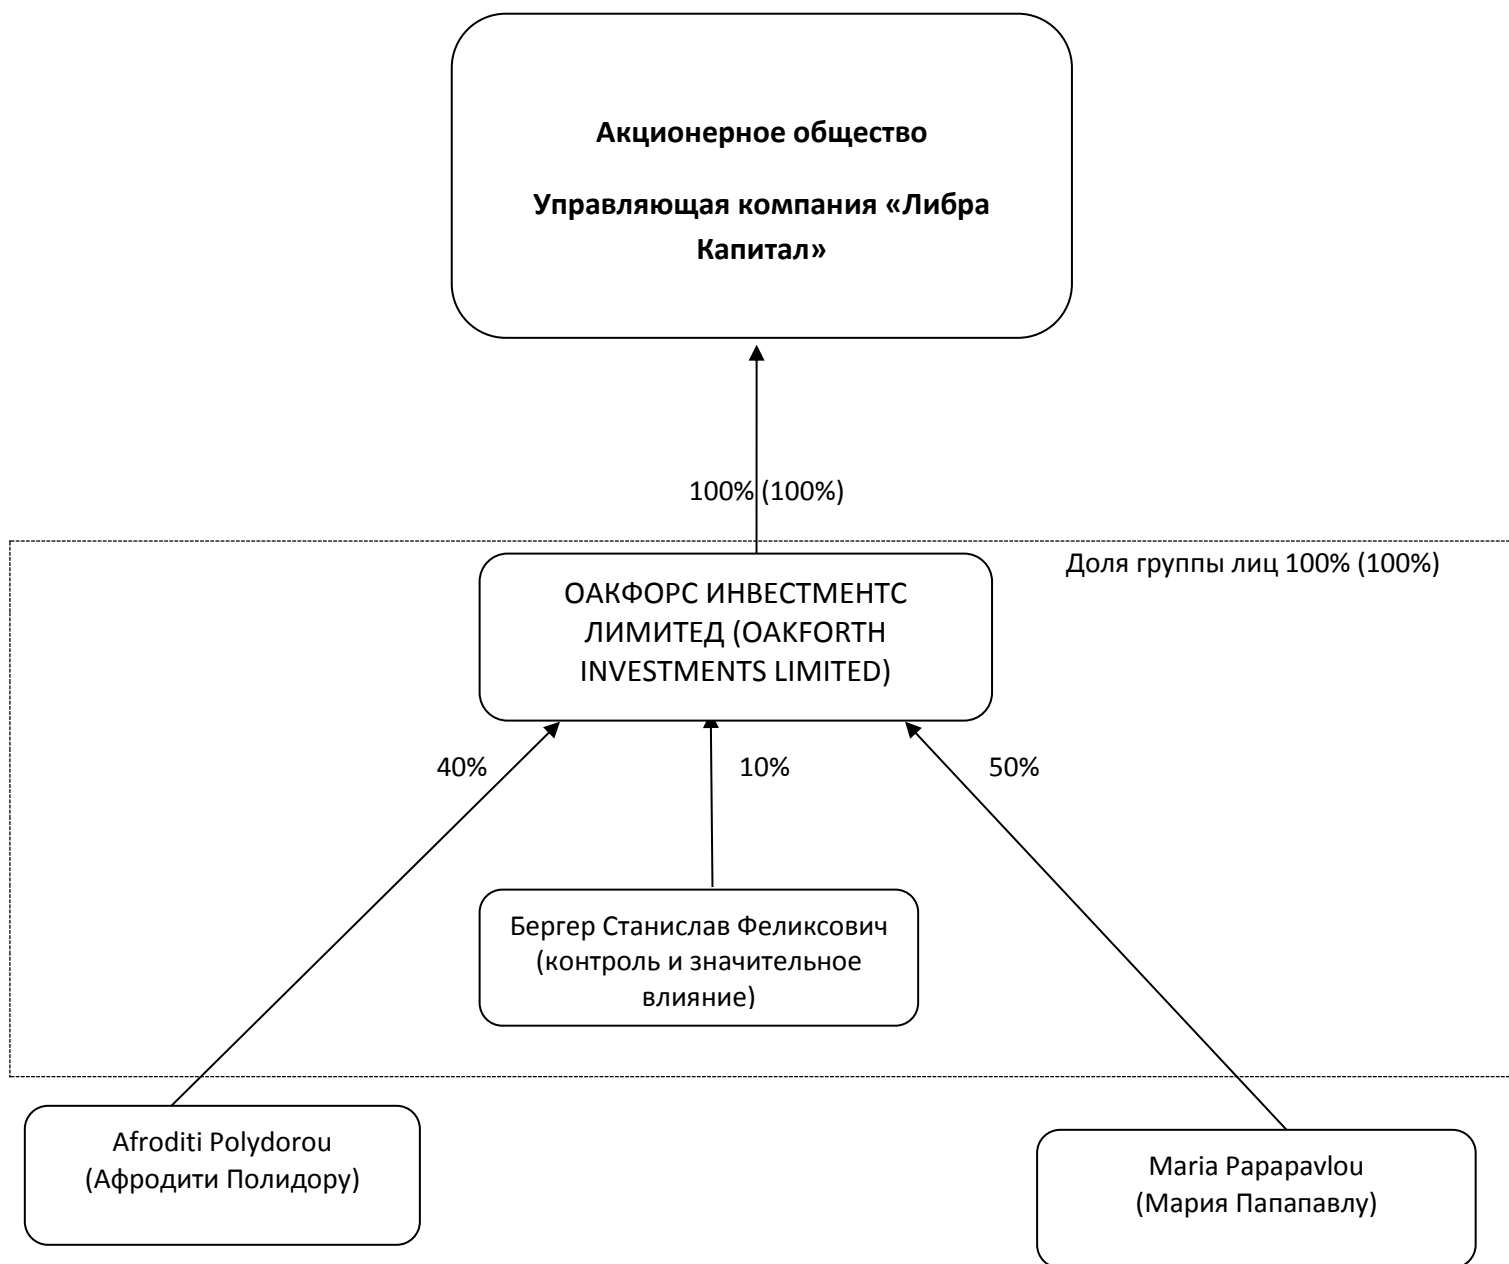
Акционерное общество

Управляющая компания «Либра Капитал»

100% (100%)

Доля группы лиц 100% (100%)

ОАКФОРС ИНВЕСТМЕНТС ЛИМИТЕД (OAKFORTH INVESTMENTS LIMITED)

40%

10%

50%

Бергер Станислав Феликсович (контроль и значительное влияние)

Afroditi Polydorou (Афродити Полидору)

Maria Papapavlou (Мария Папапавлу)